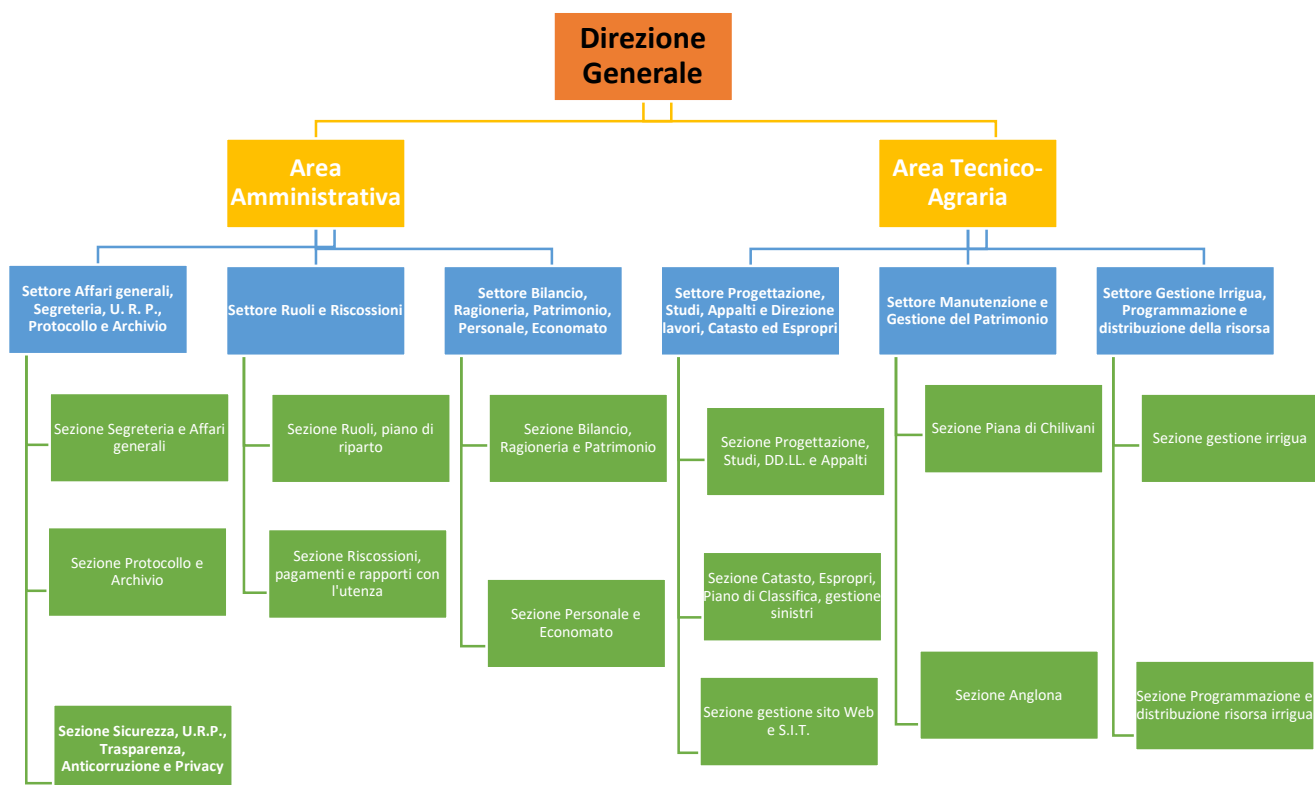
Direzione Generale

Area Amministrativa

Area Tecnico-Agraria

Settore Affari generali, Segreteria, U. R. P., Protocollo e Archivio

Sezione Segreteria e Affari generali

Sezione Protocollo e Archivio

Sezione Sicurezza, U.R.P., Trasparenza, Anticorruzione e Privacy

Settore Ruoli e Riscossioni

Sezione Ruoli, piano di riparto

Sezione Riscossioni, pagamenti e rapporti con l'utenza

Settore Bilancio, Ragioneria, Patrimonio, Personale, Economato

Sezione Bilancio, Ragioneria e Patrimonio

Sezione Personale e Economato

Settore Progettazione, Studi, Appalti e Direzione lavori, Catasto ed Espropri

Sezione Progettazione, Studi, DD.LL. e Appalti

Sezione Catasto, Espropri, Piano di Classifica, gestione sinistri

Sezione gestione sito Web e S.I.T.

Settore Manutenzione e Gestione del Patrimonio

Sezione Piana di Chilivani

Sezione Anglona

Settore Gestione Irrigua, Programmazione e distribuzione della risorsa

Sezione gestione irrigua

Sezione Programmazione e distribuzione risorsa irrigua